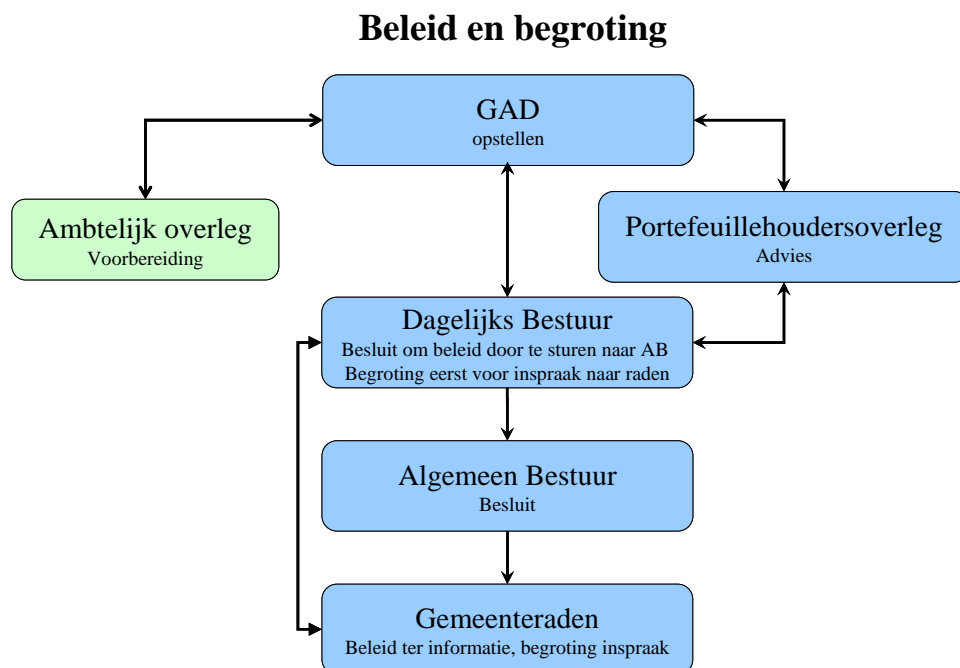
Beleid en begroting

GAD
opstellen

Ambtelijk overleg
Voorbereiding

Portefeuillehoudersoverleg
Advies

Dagelijks Bestuur
Besluit om beleid door te sturen naar AB
Begroting eerst voor inspraak naar raden

Algemeen Bestuur
Besluit

Gemeenteraden
Beleid ter informatie, begroting inspraak